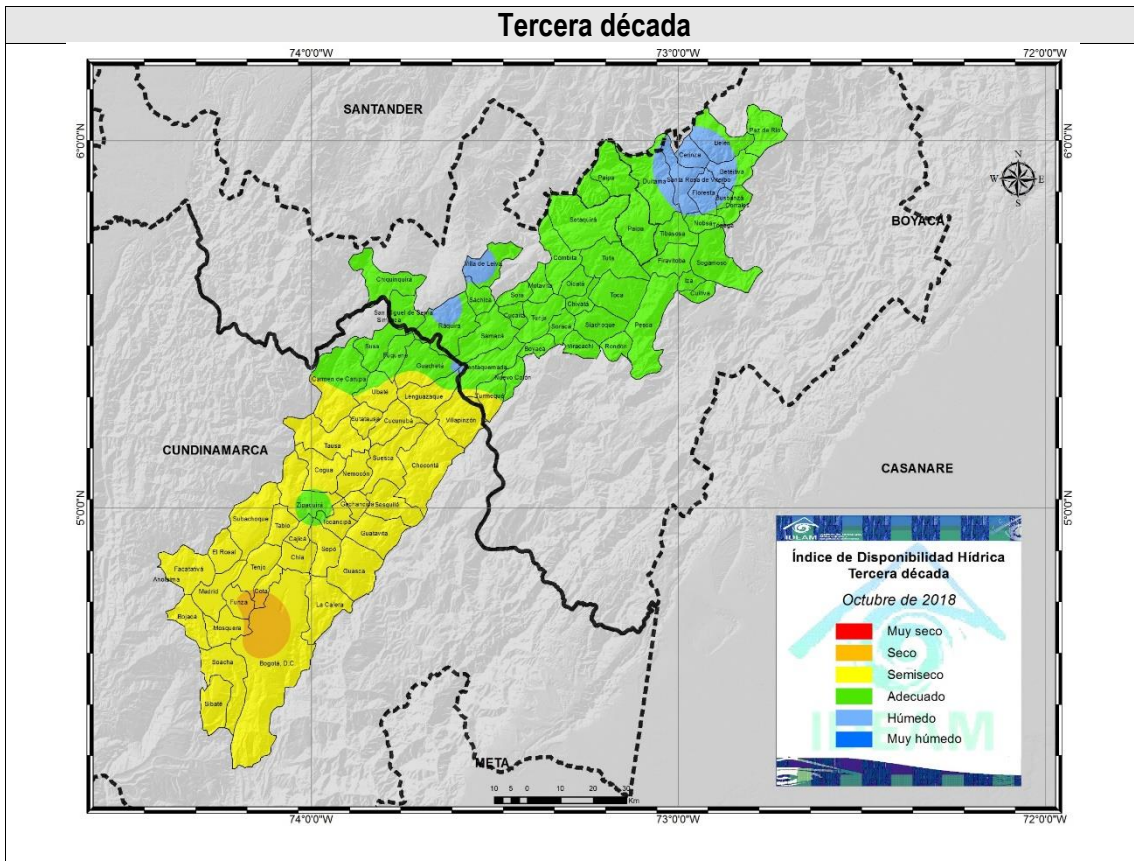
Tercera década

74°0'0"W
73°0'0"W
72°0'0"W

6°0'0"N
5°0'0"N

SANTANDER
BOYACA
CUNDINAMARCA
CASANARE
META

N
W
E
S

Paz de Río
Belén
Cerinza
Beteitiva
Duitama
Santa Rosa de Viterbo
Floresta
Busbanzá
Corrales
Paipa
Sotaquirá
Nobsa
Tópaga
Tibasosa
Sogamoso
Firavitoba
Iza
Cuitiva
Villa de Leyva
Chiquinquirá
Sáchica
Cómbita
Tuta
Oicatá
Motavita
Chivatá
Toca
Sora
Cucaita
Tunja
Siachoque
Pesca
Soracá
Samacá
Ráquira
San Miguel de Sema
Simijaca
Susa
Fúquene
Guachetá
Boyacá
Ventaquemada
Viracachá
Rondón
Nuevo Colón
Turmequé
Carmen de Carupa
Ubaté
Lenguazaque
Cucunubá
Sutatausa
Villapinzón
Tausa
Suesca
Chocontá
Cogua
Nemocón
Zipaquirá
Gachancipá
Sesquilé
Subachoque
Tabio
Tocancipá
Cajicá
El Rosal
Chía
Sopó
Guatavita
Facatativá
Tenjo
Anolaima
Madrid
Cota
Guasca
Funza
La Calera
Mosquera
Rojaca
Soacha
Bogotá, D.C.
Sibaté

10 5 0 10 20 30 Km

IDEAM

Índice de Disponibilidad Hídrica
Tercera década
Octubre de 2018
Muy seco
Seco
Semiseco
Adecuado
Húmedo
Muy húmedo

IDEAM